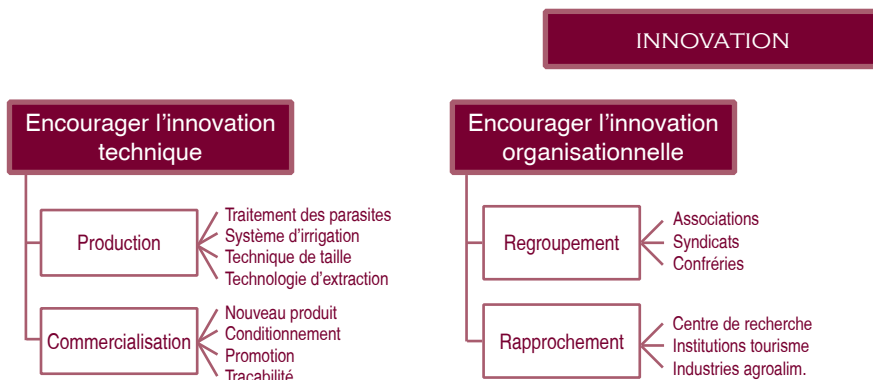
INNOVATION

Encourager l'innovation technique

Production
Traitement des parasites
Système d'irrigation
Technique de taille
Technologie d'extraction

Commercialisation
Nouveau produit
Conditionnement
Promotion
Traçabilité

Encourager l'innovation organisationnelle

Regroupement
Associations
Syndicats
Confréries

Rapprochement
Centre de recherche
Institutions tourisme
Industries agroalim.